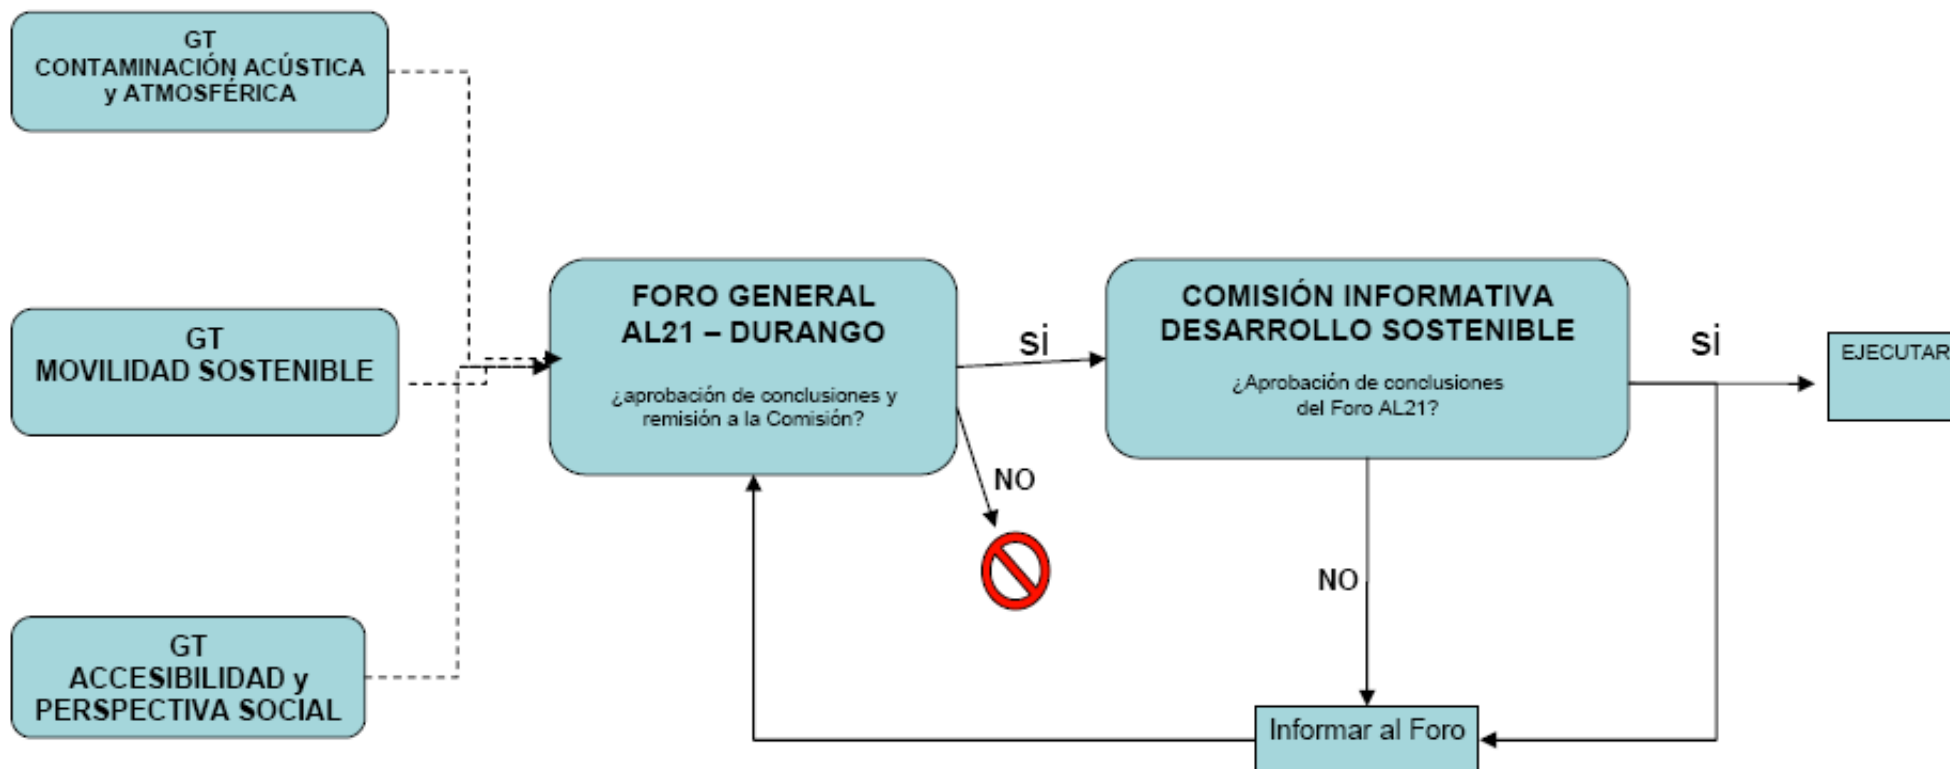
GT
CONTAMINACIÓN ACÚSTICA
y ATMOSFÉRICA

GT
MOVILIDAD SOSTENIBLE

GT
ACCESIBILIDAD y
PERSPECTIVA SOCIAL

FORO GENERAL
AL21 – DURANGO

¿aprobación de conclusiones y remisión a la Comisión?

si

NO

COMISIÓN INFORMATIVA
DESARROLLO SOSTENIBLE

¿Aprobación de conclusiones del Foro AL21?

si

EJECUTAR

NO

Informar al Foro